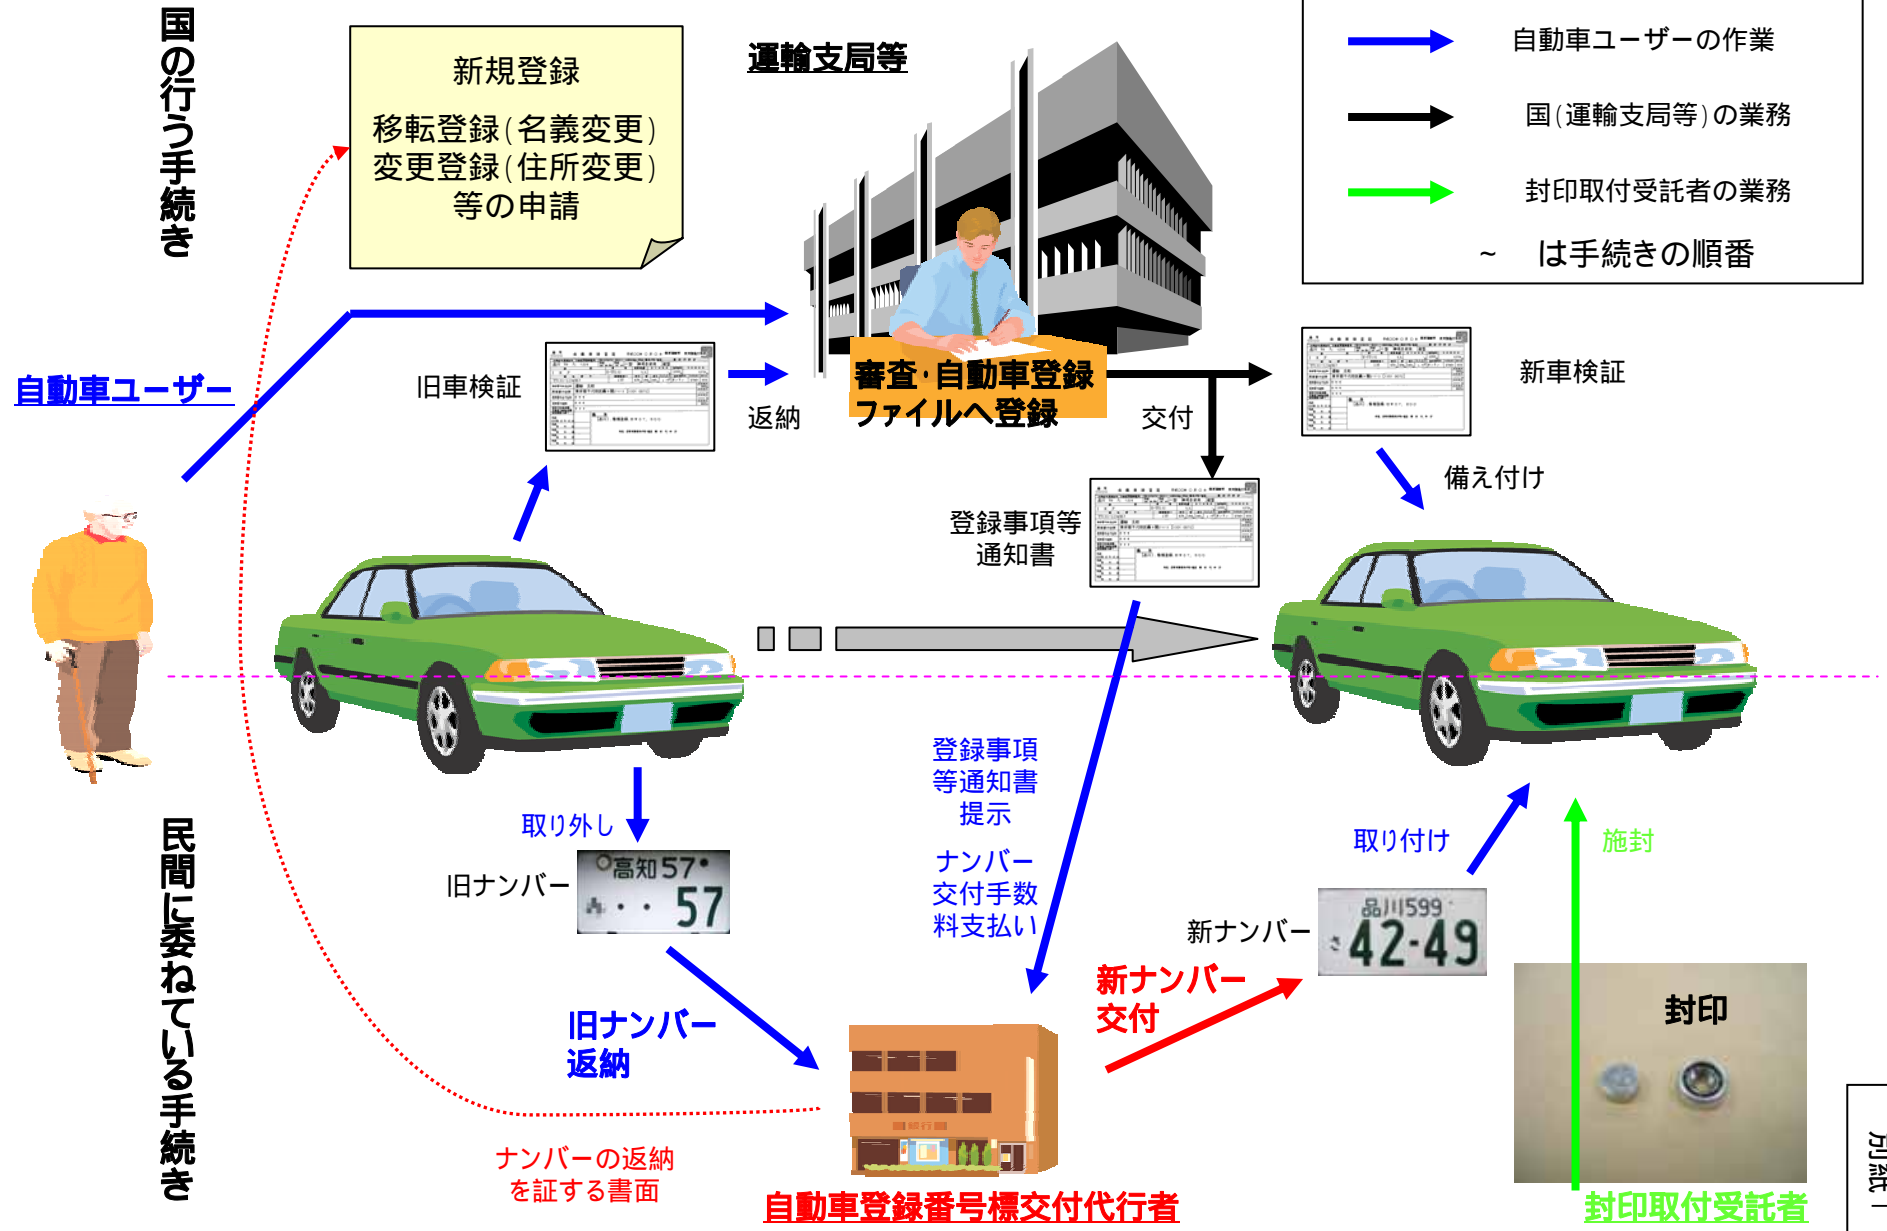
国の行う手続き

新規登録

移転登録(名義変更)
変更登録(住所変更)
等の申請

運輸支局等

自動車ユーザーの作業

国(運輸支局等)の業務

封印取付受託者の業務

~ は手続きの順番

自動車ユーザー

旧車検証

返納

審査·自動車登録ファイルへ登録

交付

新車検証

備え付け

登録事項等通知書

登録事項等通知書提示

ナンバー交付手数料支払い

取り外し

旧ナンバー

高知57
57

旧ナンバー返納

新ナンバー交付

新ナンバー

品川599
42-49

取り付け

施封

封印

民間に委ねている手続き

ナンバーの返納を証する書面

自動車登録番号標交付代行者

封印取付受託者

別紙1